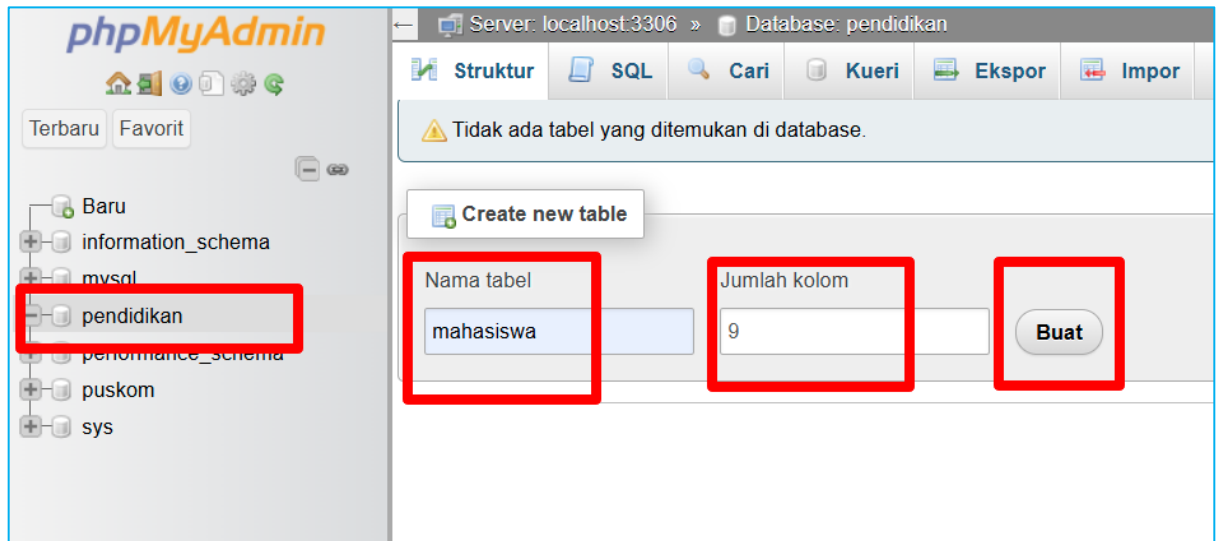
phpMyAdmin

Terbaru Favorit

Baru
information_schema
mysql
pendidikan
performance_schema
puskom
sys

← Server: localhost:3306 » Database: pendidikan

Struktur SQL Cari Kueri Ekspor Impor

Tidak ada tabel yang ditemukan di database.

Create new table

Nama tabel
mahasiswa

Jumlah kolom
9

Buat